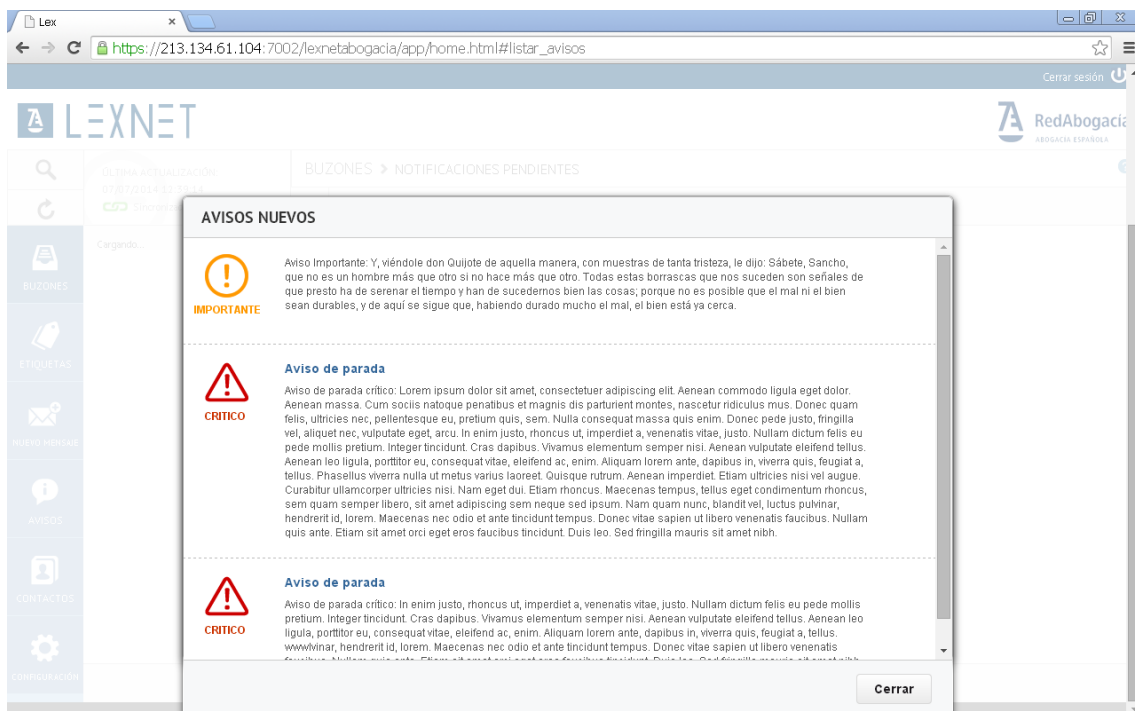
Lex ×

https://213.134.61.104:7002/lexnetabogacia/app/home.html#listar_avisos

Cerrar sesión

LEXNET

RedAbogacía
ABOGACÍA ESPAÑOLA

ÚLTIMA ACTUALIZACIÓN
07/07/2014 12:33:14

BUZONES > NOTIFICACIONES PENDIENTES

Cargando...

BUZONES

ETIQUETAS

NUEVO MENSAJE

AVISOS

CONTACTOS

CONFIGURACIÓN

AVISOS NUEVOS

IMPORTANTE

Aviso Importante: Y, viéndole don Quijote de aquella manera, con muestras de tanta tristeza, le dijo: Sábete, Sancho, que no es un hombre más que otro si no hace más que otro. Todas estas borrascas que nos suceden son señales de que presto ha de serenar el tiempo y han de sucedernos bien las cosas; porque no es posible que el mal ni el bien sean durables, y de aquí se sigue que, habiendo durado mucho el mal, el bien está ya cerca.

CRITICO

Aviso de parada

Aviso de parada crítico: Lorem ipsum dolor sit amet, consectetuer adipiscing elit. Aenean commodo ligula eget dolor. Aenean massa. Cum sociis natoque penatibus et magnis dis parturient montes, nascetur ridiculus mus. Donec quam felis, ultricies nec, pellentesque eu, pretium quis, sem. Nulla consequat massa quis enim. Donec pede justo, fringilla vel, aliquet nec, vulputate eget, arcu. In enim justo, rhoncus ut, imperdiet a, venenatis vitae, justo. Nullam dictum felis eu pede mollis pretium. Integer tincidunt. Cras dapibus. Vivamus elementum semper nisi. Aenean vulputate eleifend tellus. Aenean leo ligula, porttitor eu, consequat vitae, eleifend ac, enim. Aliquam lorem ante, dapibus in, viverra quis, feugiat a, tellus. Phasellus viverra nulla ut metus varius laoreet. Quisque rutrum. Aenean imperdiet. Etiam ultricies nisi vel augue. Curabitur ullamcorper ultricies nisi. Nam eget dui. Etiam rhoncus. Maecenas tempus, tellus eget condimentum rhoncus, sem quam semper libero, sit amet adipiscing sem neque sed ipsum. Nam quam nunc, blandit vel, luctus pulvinar, hendrerit id, lorem. Maecenas nec odio et ante tincidunt tempus. Donec vitae sapien ut libero venenatis faucibus. Nullam quis ante. Etiam sit amet orci eget eros faucibus tincidunt. Duis leo. Sed fringilla mauris sit amet nibh.

CRITICO

Aviso de parada

Aviso de parada crítico: In enim justo, rhoncus ut, imperdiet a, venenatis vitae, justo. Nullam dictum felis eu pede mollis pretium. Integer tincidunt. Cras dapibus. Vivamus elementum semper nisi. Aenean vulputate eleifend tellus. Aenean leo ligula, porttitor eu, consequat vitae, eleifend ac, enim. Aliquam lorem ante, dapibus in, viverra quis, feugiat a, tellus. wwwlvinar, hendrerit id, lorem. Maecenas nec odio et ante tincidunt tempus. Donec vitae sapien ut libero venenatis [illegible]

Cerrar